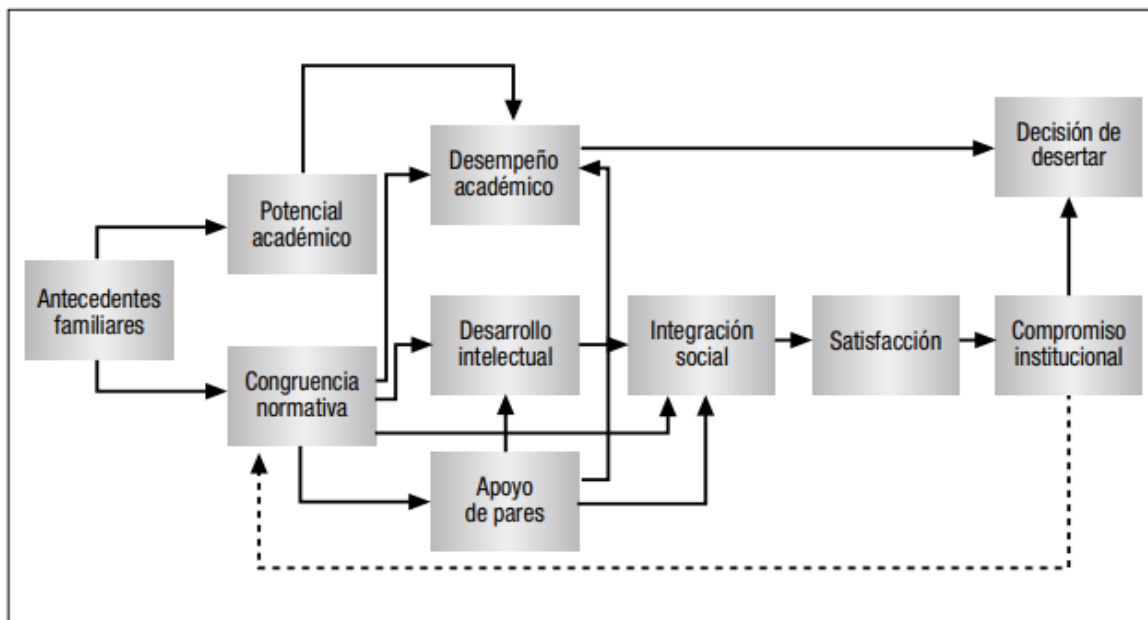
Desempeño académico

Decisión de desertar

Potencial académico

Antecedentes familiares

Desarrollo intelectual

Integración social

Satisfacción

Compromiso institucional

Congruencia normativa

Apoyo de pares